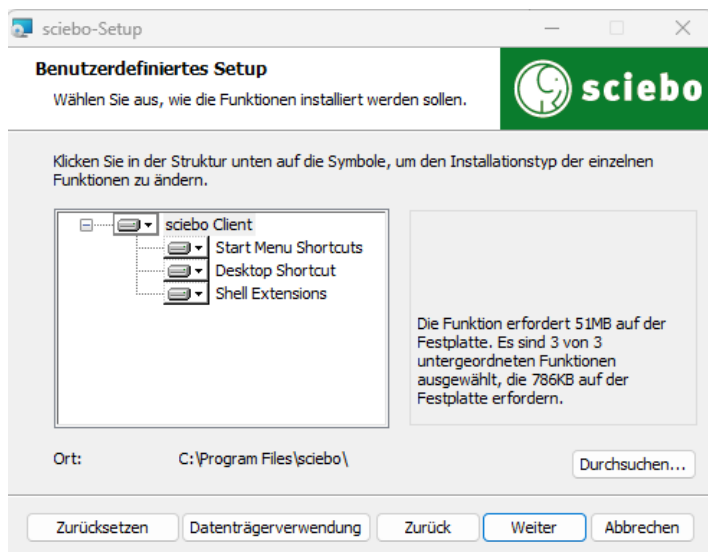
sciebo-Setup

Benutzerdefiniertes Setup

Wählen Sie aus, wie die Funktionen installiert werden sollen.

sciebo

Klicken Sie in der Struktur unten auf die Symbole, um den Installationstyp der einzelnen Funktionen zu ändern.

sciebo Client
Start Menu Shortcuts
Desktop Shortcut
Shell Extensions

Die Funktion erfordert 51MB auf der Festplatte. Es sind 3 von 3 untergeordneten Funktionen ausgewählt, die 786KB auf der Festplatte erfordern.

Ort: C:\Program Files\sciebo\

Durchsuchen...

Zurücksetzen | Datenträgerverwendung | Zurück | Weiter | Abbrechen